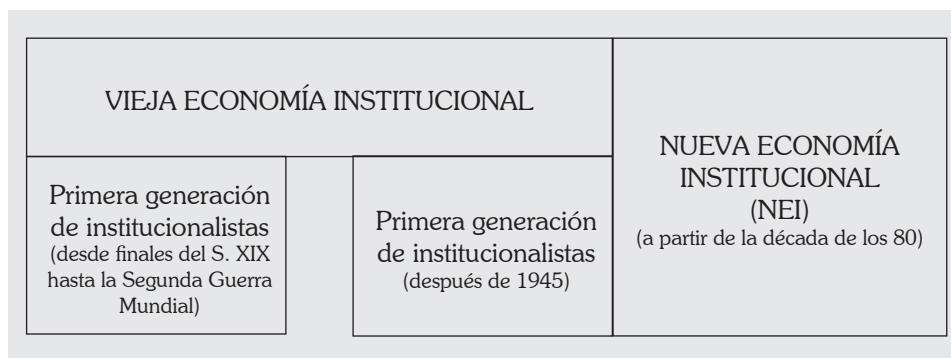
VIEJA ECONOMÍA INSTITUCIONAL

Primera generación de institucionalistas
(desde finales del S. XIX hasta la Segunda Guerra Mundial)

Primera generación de institucionalistas
(después de 1945)

NUEVA ECONOMÍA INSTITUCIONAL
(NEI)
(a partir de la década de los 80)